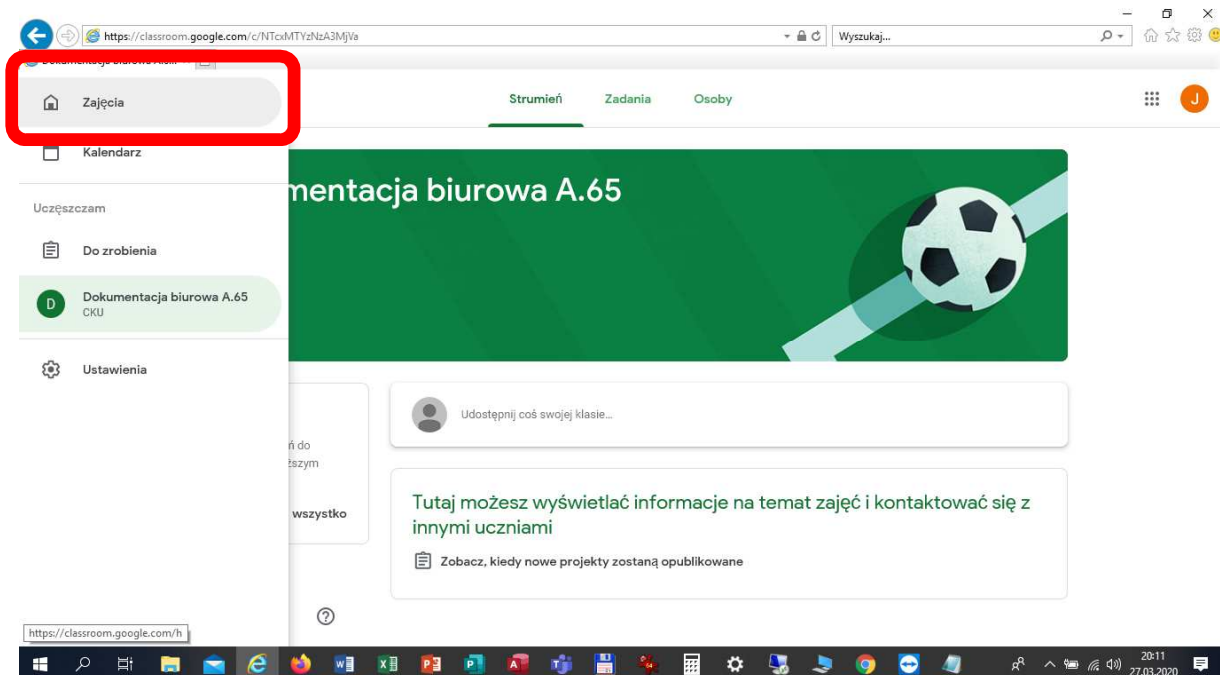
https://classroom.google.com/c/NTcxMTYzNzA3MjVa

Wyszukaj...

Dokumentacja biurowa A.65

Zajęcia

Kalendarz

Uczęszczam

Do zrobienia

D Dokumentacja biurowa A.65
CKU

Ustawienia

Strumień Zadania Osoby

J

mentacja biurowa A.65

ń do
ższym

wszystko

Udostępnij coś swojej klasie...

Tutaj możesz wyświetlać informacje na temat zajęć i kontaktować się z innymi uczniami

Zobacz, kiedy nowe projekty zostaną opublikowane

https://classroom.google.com/h

20:11
27.03.2020